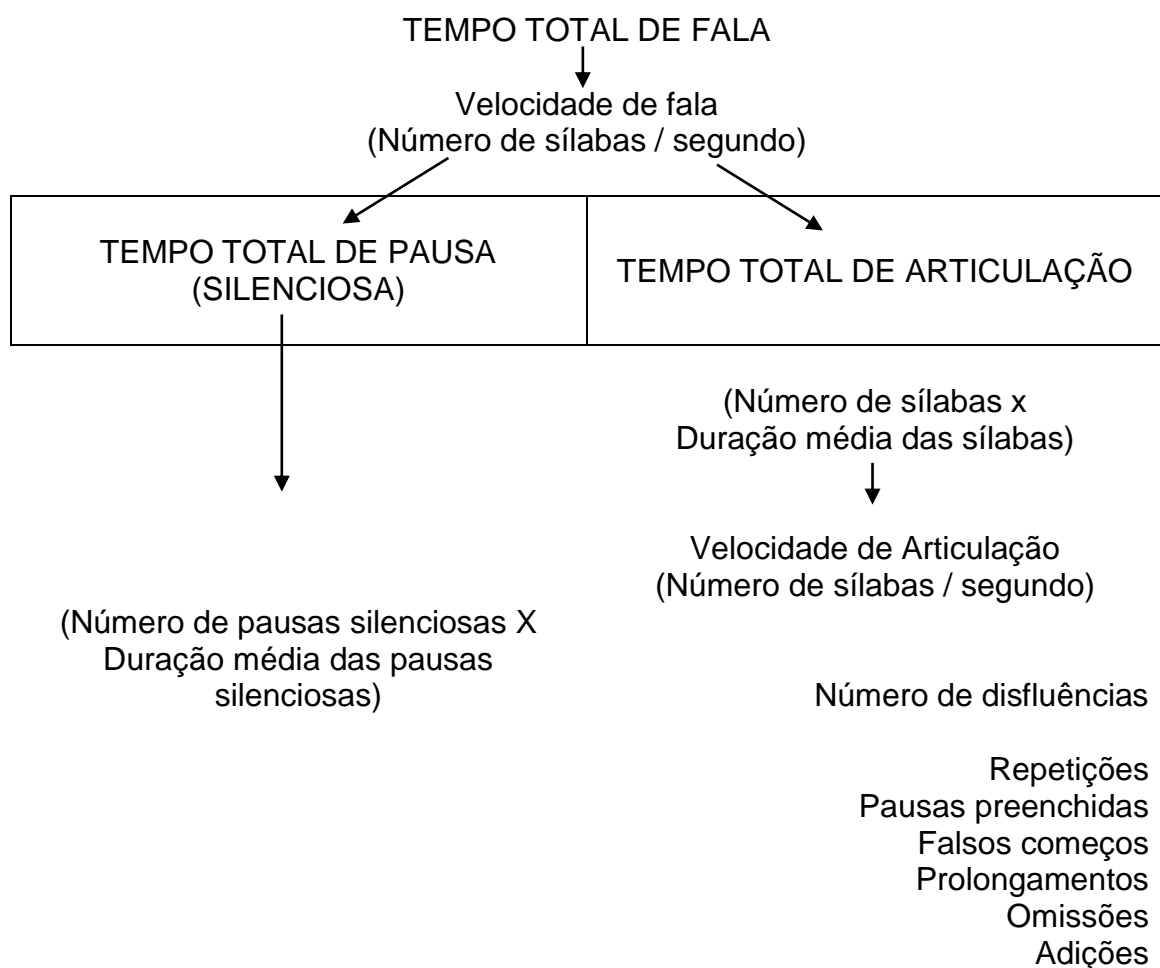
TEMPO TOTAL DE FALA

Velocidade de fala
(Número de sílabas / segundo)

| TEMPO TOTAL DE PAUSA (SILENCIOSA) | TEMPO TOTAL DE ARTICULAÇÃO |
|---|---|

(Número de sílabas x
Duração média das sílabas)

Velocidade de Articulação
(Número de sílabas / segundo)

(Número de pausas silenciosas X
Duração média das pausas
silenciosas)

Número de disfluências

Repetições
Pausas preenchidas
Falsos começos
Prolongamentos
Omissões
Adições